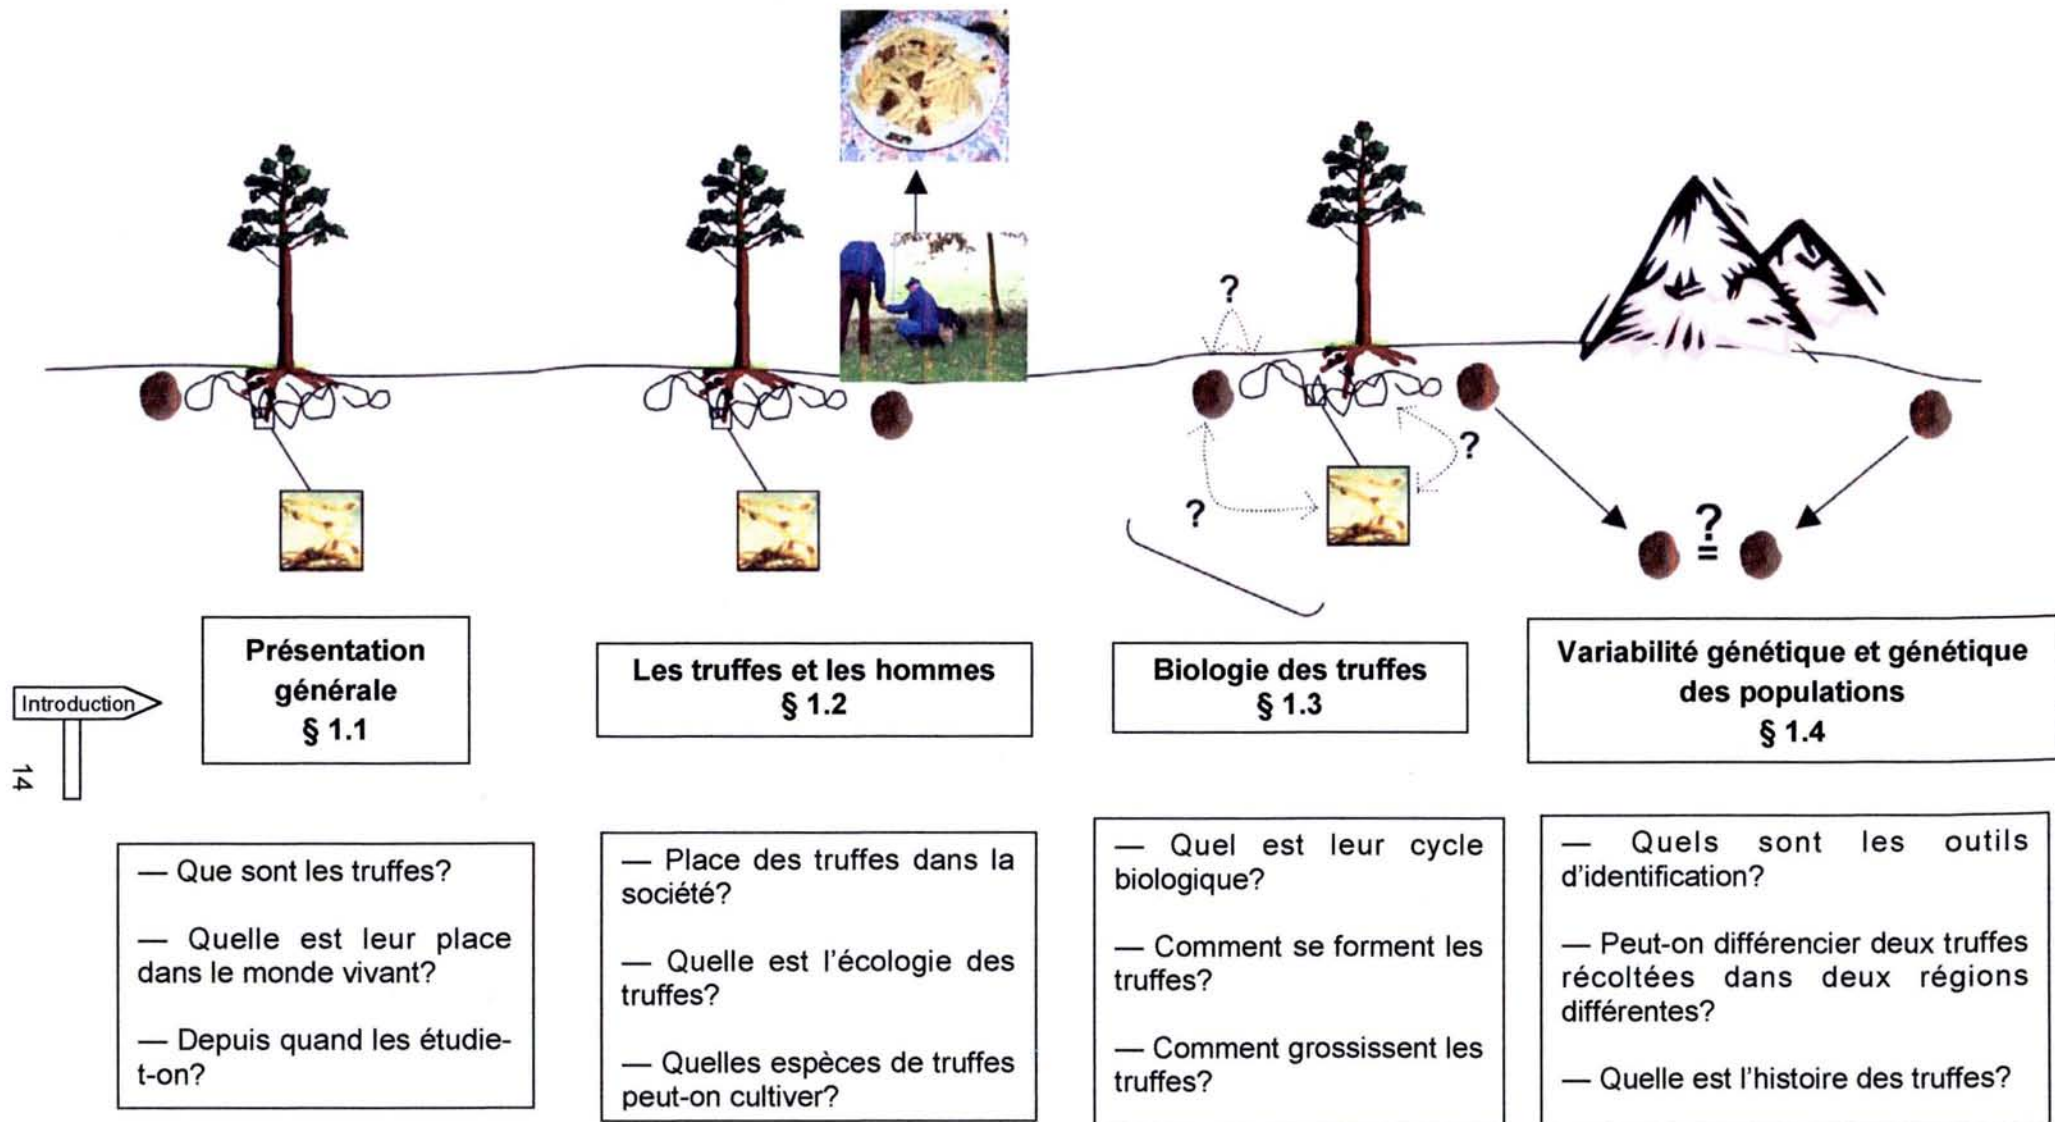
?

?

?

?

Introduction

14

Présentation générale
§ 1.1

Les truffes et les hommes
§ 1.2

Biologie des truffes
§ 1.3

Variabilité génétique et génétique des populations
§ 1.4

— Que sont les truffes?

— Quelle est leur place dans le monde vivant?

— Depuis quand les étudie-t-on?

— Place des truffes dans la société?

— Quelle est l'écologie des truffes?

— Quelles espèces de truffes peut-on cultiver?

— Quel est leur cycle biologique?

— Comment se forment les truffes?

— Comment grossissent les truffes?

— Quels sont les outils d'identification?

— Peut-on différencier deux truffes récoltées dans deux régions différentes?

— Quelle est l'histoire des truffes?